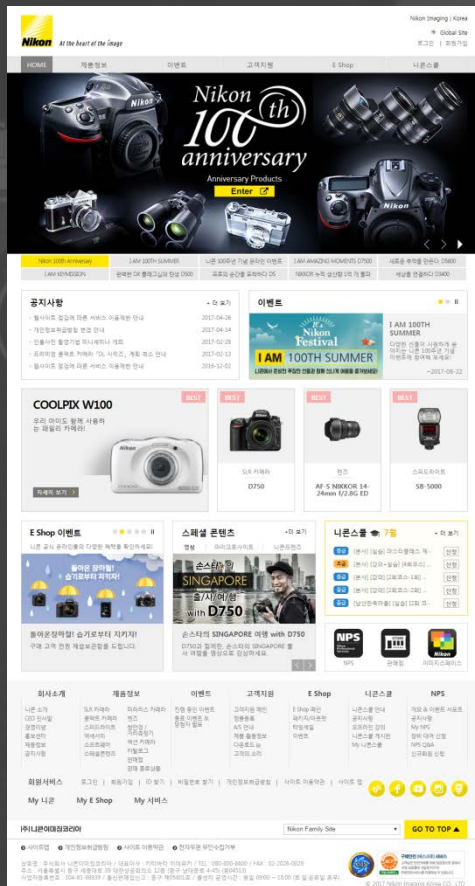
Nikon At the heart of the image

Nikon Imaging | Korea
Global Site
로그인 | 회원가입

HOME | 제품정보 | 이벤트 | 고객지원 | E Shop | 니콘스쿨

Nikon 100th anniversary
Anniversary Products
Enter

Nikon 100th Anniversary | I AM 100TH SUMMER | 니콘 100주년 기념 온라인 이벤트 | I AM AMAZING MOMENTS D7500 | 새롭게 출시된 D5600
I AM KEYMISSION | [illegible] D500 | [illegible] D5 | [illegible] | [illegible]

공지사항 + 더 보기
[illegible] 2017-04-26
개인정보처리방침 변경 안내 2017-04-14
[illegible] 2017-02-28
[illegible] 2017-02-13
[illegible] 2016-12-02

이벤트
I AM 100TH SUMMER
I AM 100TH SUMMER
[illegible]
~2017-08-22

COOLPIX W100
우리 아이도 쉽게 사용하는 재미있는 카메라!
자세히 보기
BEST
SLR 카메라 D750
BEST
렌즈 AF-S NIKKOR 14-24mm f/2.8G ED
BEST
스피드라이트 SB-5000

E Shop 이벤트
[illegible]
놀이문화탐방! 슈가포부터 지키자!
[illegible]

스페셜 콘텐츠 + 더 보기
손스타의 SINGAPORE 출사 with D750
손스타의 SINGAPORE 여행 with D750
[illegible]

니콘스쿨 7월
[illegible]

NPS | 팬매장 | 이미지스페이스

회사소개 | 제품정보 | 이벤트 | 고객지원 | E Shop | 니콘스쿨 | NPS
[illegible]

회원서비스 | 로그인 | 회원가입 | ID 찾기 | 비밀번호 찾기 | 개인정보처리방침 | 사이트 이용약관 | 사이트 맵
My 니콘 | My E Shop | My 서비스

(주)니콘이미징코리아
Nikon Family Site
GO TO TOP

사이트맵 | 개인정보처리방침 | 사이트 이용약관 | 전자우편 무단수집거부
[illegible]
© 2017 Nikon Imaging Korea CO., LTD.